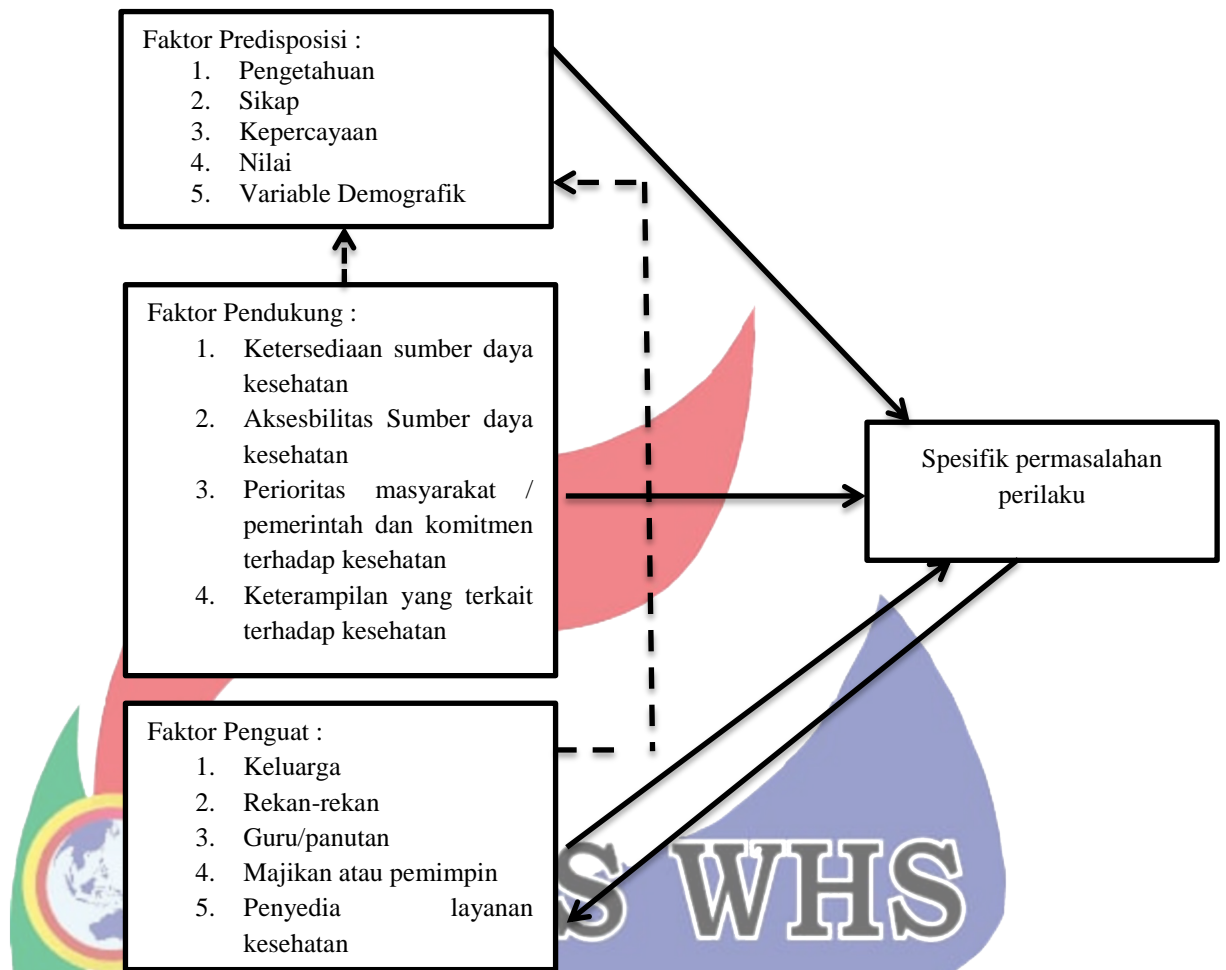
Faktor Predisposisi :
1. Pengetahuan
2. Sikap
3. Kepercayaan
4. Nilai
5. Variable Demografik

Faktor Pendukung :
1. Ketersediaan sumber daya kesehatan
2. Aksesbilitas Sumber daya kesehatan
3. Perioritas masyarakat / pemerintah dan komitmen terhadap kesehatan
4. Keterampilan yang terkait terhadap kesehatan

Spesifik permasalahan perilaku

Faktor Penguat :
1. Keluarga
2. Rekan-rekan
3. Guru/panutan
4. Majikan atau pemimpin
5. Penyedia layanan kesehatan

S WHS